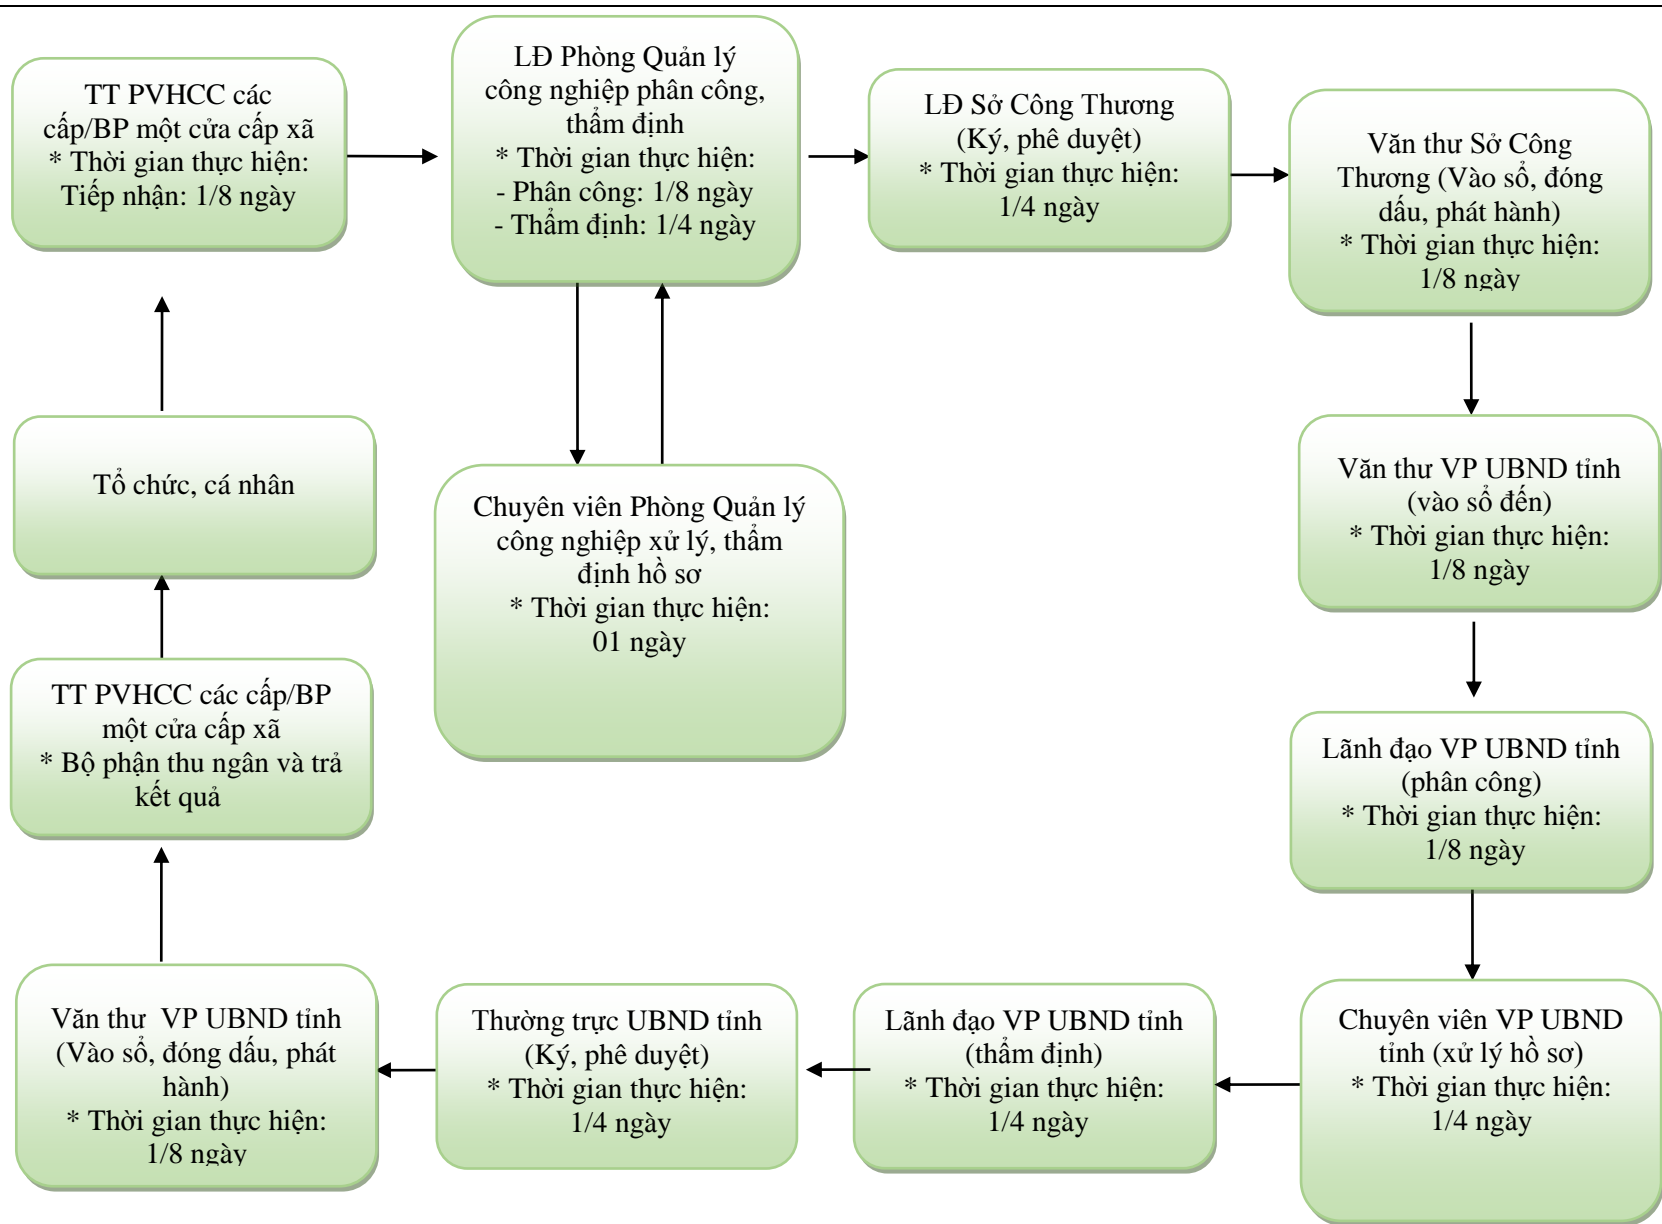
TT PVHCC các cấp/BP một cửa cấp xã
* Thời gian thực hiện:
Tiếp nhận: 1/8 ngày

LĐ Phòng Quản lý công nghiệp phân công, thẩm định
* Thời gian thực hiện:
- Phân công: 1/8 ngày
- Thẩm định: 1/4 ngày

LĐ Sở Công Thương (Ký, phê duyệt)
* Thời gian thực hiện:
1/4 ngày

Văn thư Sở Công Thương (Vào sổ, đóng dấu, phát hành)
* Thời gian thực hiện:
1/8 ngày

Tổ chức, cá nhân

Chuyên viên Phòng Quản lý công nghiệp xử lý, thẩm định hồ sơ
* Thời gian thực hiện:
01 ngày

Văn thư VP UBND tỉnh (vào sổ đến)
* Thời gian thực hiện:
1/8 ngày

TT PVHCC các cấp/BP một cửa cấp xã
* Bộ phận thu ngân và trả kết quả

Lãnh đạo VP UBND tỉnh (phân công)
* Thời gian thực hiện:
1/8 ngày

Văn thư VP UBND tỉnh (Vào sổ, đóng dấu, phát hành)
* Thời gian thực hiện:
1/8 ngày

Thường trực UBND tỉnh (Ký, phê duyệt)
* Thời gian thực hiện:
1/4 ngày

Lãnh đạo VP UBND tỉnh (thẩm định)
* Thời gian thực hiện:
1/4 ngày

Chuyên viên VP UBND tỉnh (xử lý hồ sơ)
* Thời gian thực hiện:
1/4 ngày